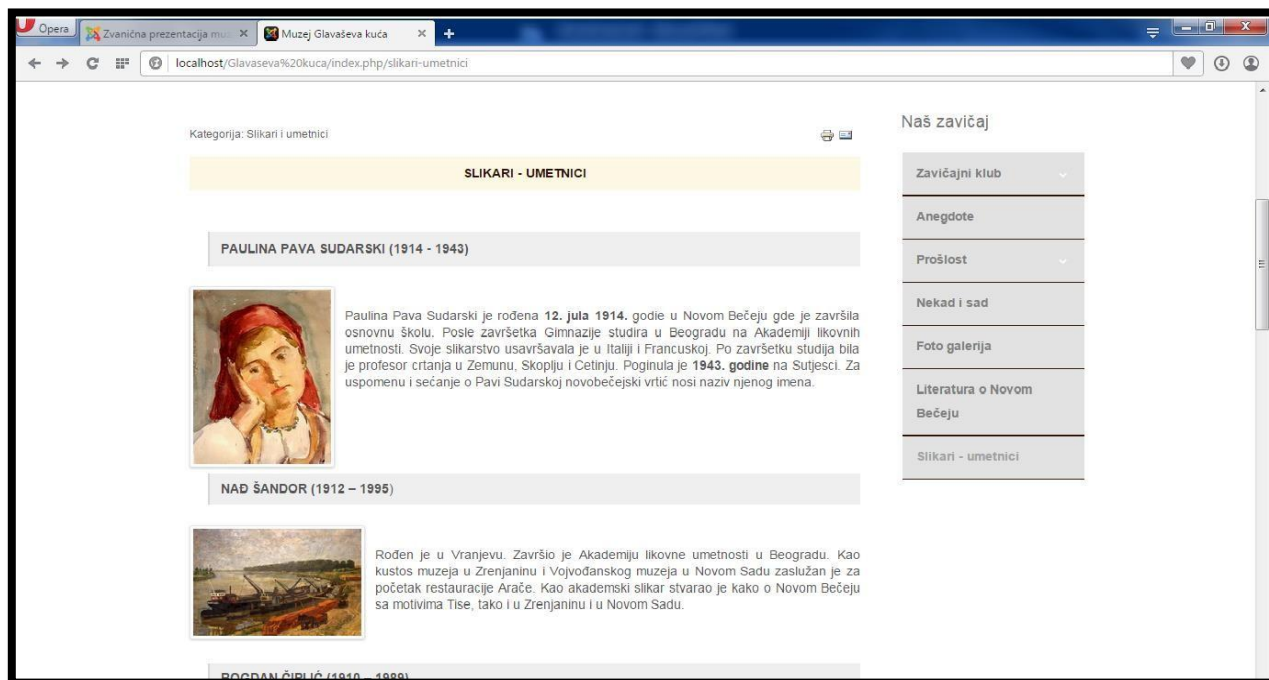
Opera
Zvanična prezentacija mu
Muzej Glavaševa kuća
localhost/Glavaseva%20kuca/index.php/slikari-umetnici

Kategorija: Slikari i umetnici

SLIKARI - UMETNICI

PAULINA PAVA SUDARSKI (1914 - 1943)

Paulina Pava Sudarski je rođena **12. jula 1914.** godie u Novom Bečeju gde je završila osnovnu školu. Posle završetka Gimnazije studira u Beogradu na Akademiji likovnih umetnosti. Svoje slikarstvo usavršavala je u Italiji i Francuskoj. Po završetku studija bila je profesor crtanja u Zemunu, Skoplju i Cetinju. Poginula je **1943. godine** na Sutjesci. Za uspomenu i sećanje o Pavi Sudarskoj novobečejski vrtić nosi naziv njenog imena.

NAĐ ŠANDOR (1912 – 1995)

Rođen je u Vranjevu. Završio je Akademiju likovne umetnosti u Beogradu. Kao kustos muzeja u Zrenjaninu i Vojvođanskog muzeja u Novom Sadu zaslužan je za početak restauracije Arače. Kao akademski slikar stvarao je kako o Novom Bečeju sa motivima Tise, tako i u Zrenjaninu i u Novom Sadu.

BOGDAN ČIPLIĆ (1910 – 1989)

Naš zavičaj

Zavičajni klub

Anegdote

Prošlost

Nekad i sad

Foto galerija

Literatura o Novom Bečeju

Slikari - umetnici